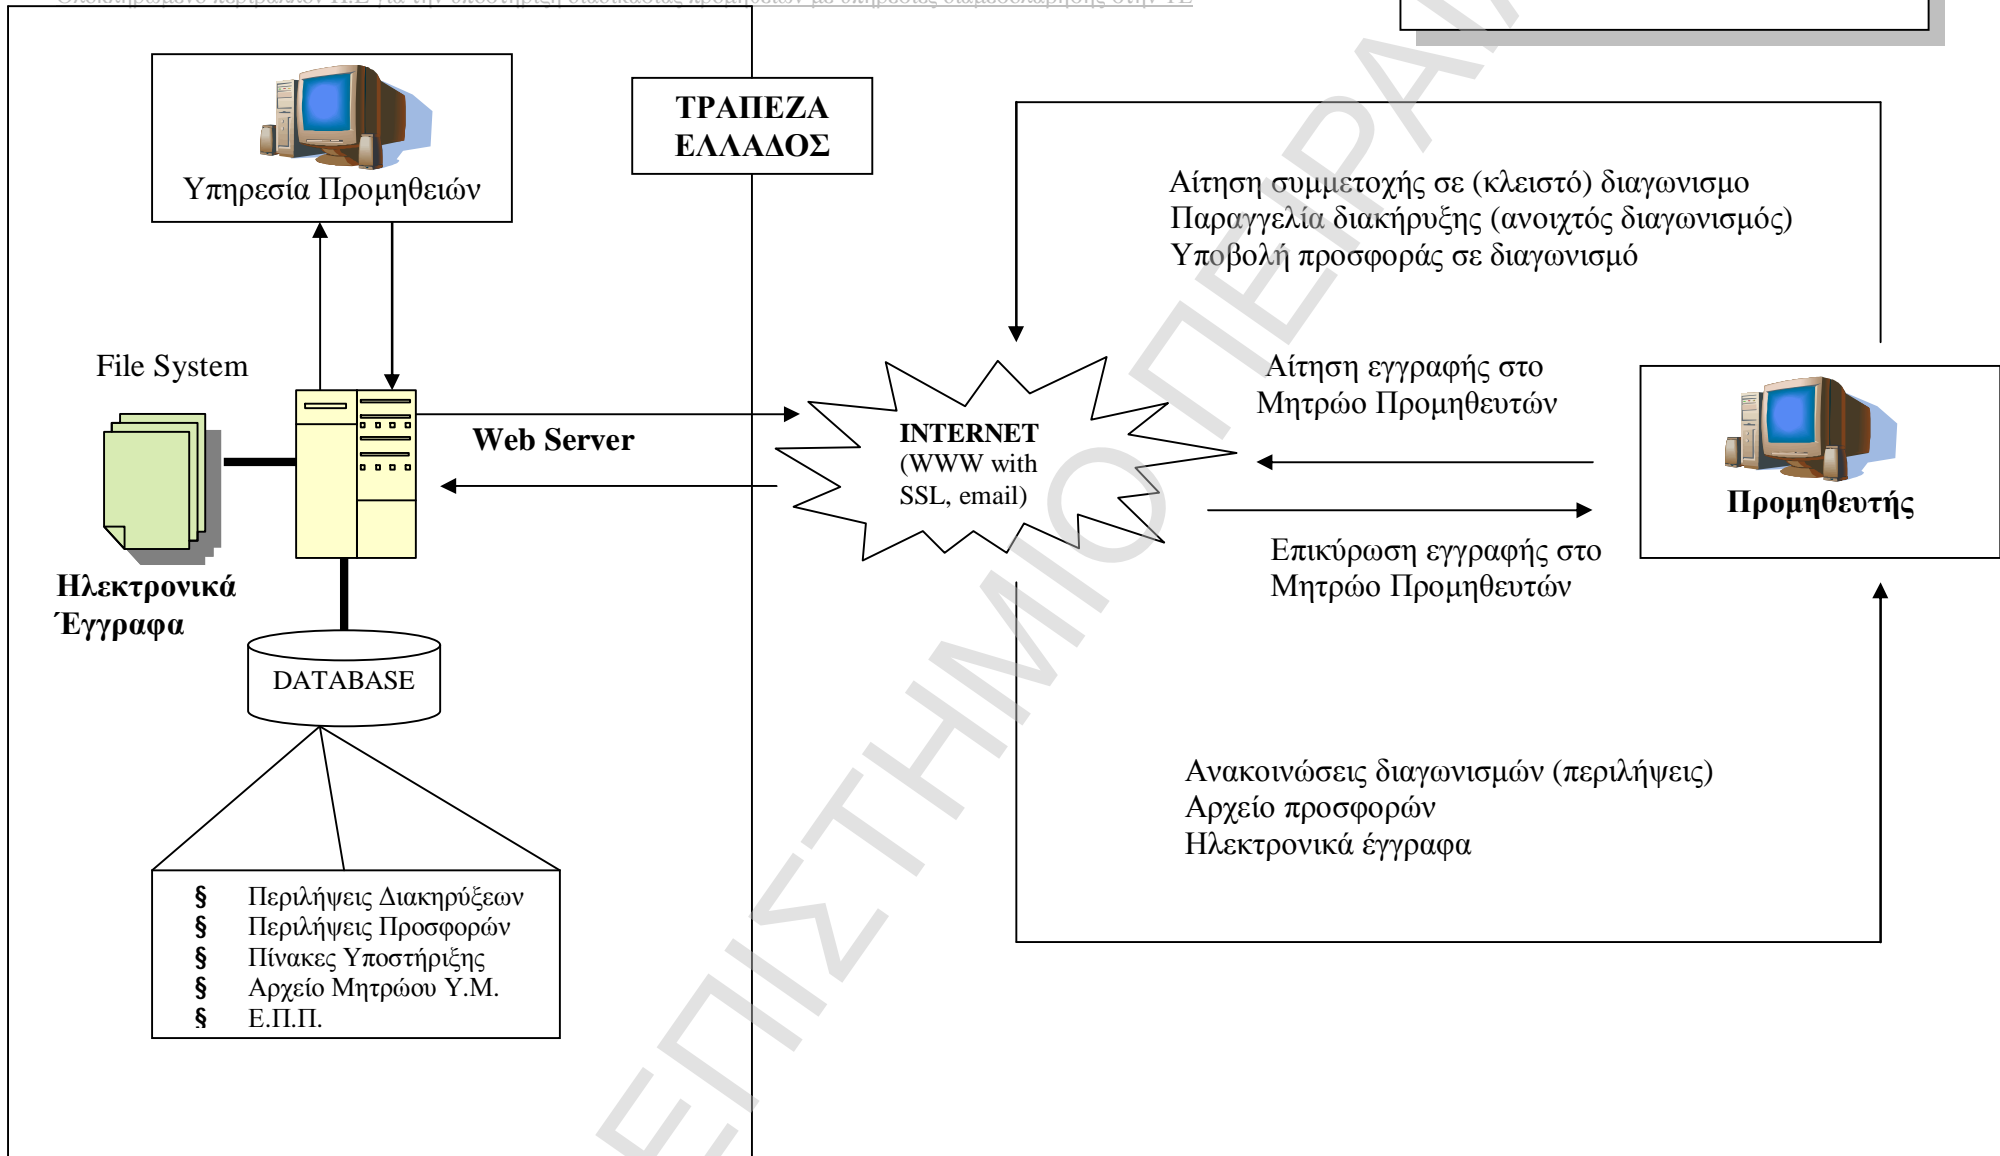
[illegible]

ΤΡΑΠΕΖΑ ΕΛΛΑΔΟΣ

Υπηρεσία Προμηθειών

File System

Web Server

Ηλεκτρονικά Έγγραφα

DATABASE

§ Περιλήψεις Διακηρύξεων
§ Περιλήψεις Προσφορών
§ Πίνακες Υποστήριξης
§ Αρχείο Μητρώου Υ.Μ.
§ Ε.Π.Π.

Αίτηση συμμετοχής σε (κλειστό) διαγωνισμο
Παραγγελία διακήρυξης (ανοιχτός διαγωνισμός)
Υποβολή προσφοράς σε διαγωνισμό

INTERNET (WWW with SSL, email)

Αίτηση εγγραφής στο Μητρώο Προμηθευτών

Προμηθευτής

Επικύρωση εγγραφής στο Μητρώο Προμηθευτών

Ανακοινώσεις διαγωνισμών (περιλήψεις)
Αρχείο προσφορών
Ηλεκτρονικά έγγραφα

ΕΠΙΣΤΗΜΙΟ ΠΕΙΡΑ